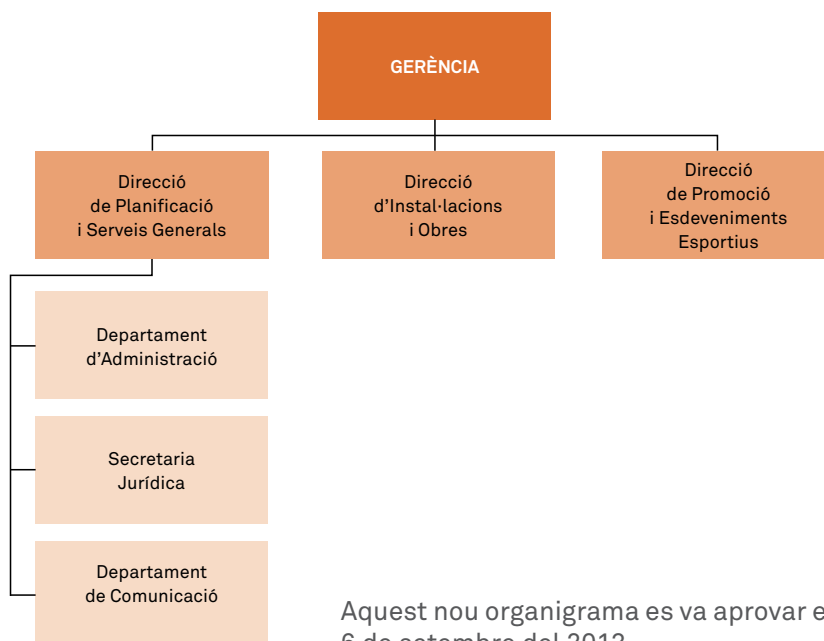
GERÈNCIA

Direcció de Planificació i Serveis Generals

Direcció d'Instal·lacions i Obres

Direcció de Promoció i Esdeveniments Esportius

Departament d'Administració

Secretaria Jurídica

Departament de Comunicació

Aquest nou organigrama es va aprovar e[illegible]
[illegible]